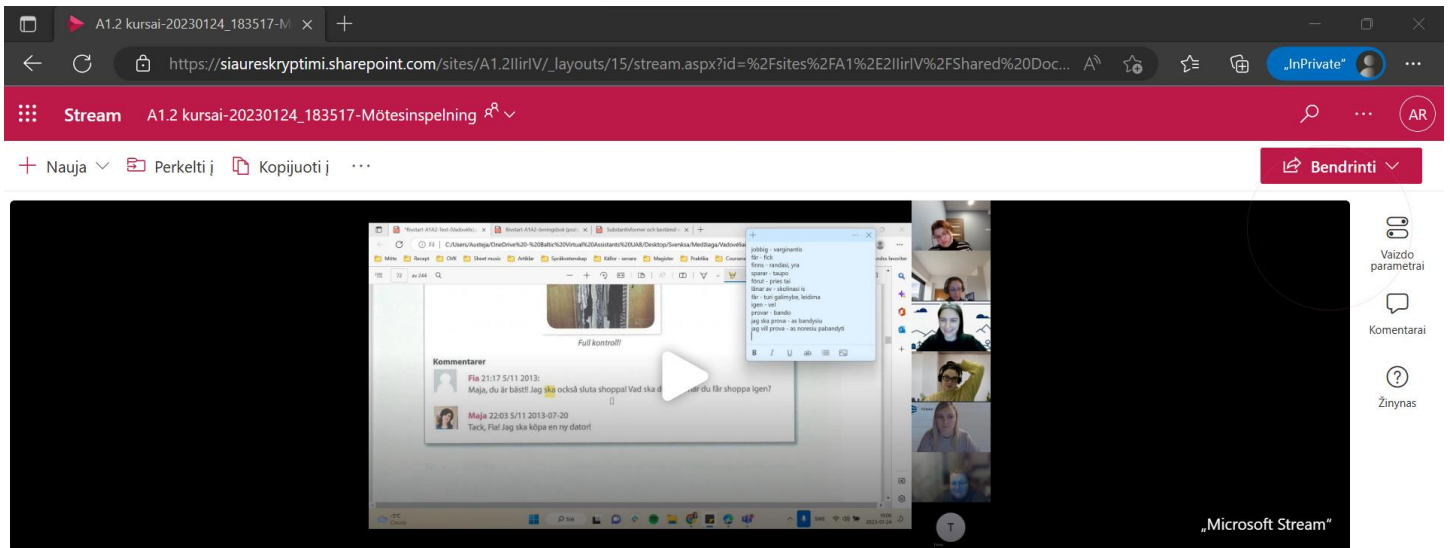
A1.2 kursai-20230124_183517-M ×
+
https://siaureskryptimi.sharepoint.com/sites/A1.2IlirlV/_layouts/15/stream.aspx?id=%2Fsites%2FA1%2E2IlirlV%2FShared%20Doc...
„InPrivate"
...

Stream A1.2 kursai-20230124_183517-Mötesinspelning
AR

+ Nauja Perkelti į Kopijuoti į ...
Bendrinti

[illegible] | C:/Users/Austeja/OneDrive%20-%20Baltic%20Virtual%20Assistants%20UAB/Desktop/Svenska/Med3laga/Vadovelia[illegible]
Mitte | Recept | CVE | Sheet music | Artiklar | Språkkontroll | Källor - senare | Magister | Praktika | Coursera

jobbig - varginantis
får - fick
finns - randasi, yra
sparar - taupo
förut - pries tai
lånar av - skolinasi is
får - turi galimybe, leidima
igen - vel
provar - bando
jag ska prova - as bandysiu
jag vill prova - as noreciau pabandyti

Full kontroll!

Kommentarer
Fia 21:17 5/11 2013:
Maja, du är bäst!! Jag ska också sluta shoppa! Vad ska d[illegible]när du får shoppa igen?

Maja 22:03 5/11 2013-07-20
Tack, Fia! Jag ska köpa en ny dator!

T

„Microsoft Stream"

Vaizdo parametrai
Komentarai
Žinynas